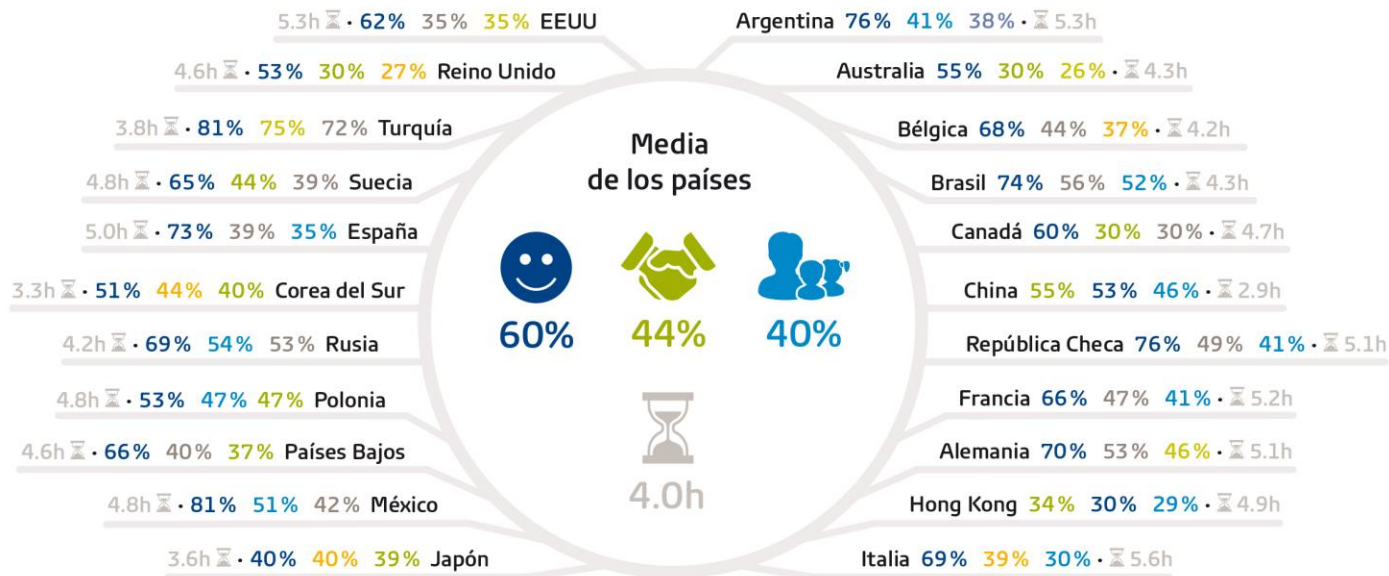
5.3h · 62% 35% 35% EEUU

4.6h · 53% 30% 27% Reino Unido

3.8h · 81% 75% 72% Turquía

4.8h · 65% 44% 39% Suecia

5.0h · 73% 39% 35% España

3.3h · 51% 44% 40% Corea del Sur

4.2h · 69% 54% 53% Rusia

4.8h · 53% 47% 47% Polonia

4.6h · 66% 40% 37% Países Bajos

4.8h · 81% 51% 42% México

3.6h · 40% 40% 39% Japón

Media de los países

60%

44%

40%

4.0h

Argentina 76% 41% 38% · 5.3h

Australia 55% 30% 26% · 4.3h

Bélgica 68% 44% 37% · 4.2h

Brasil 74% 56% 52% · 4.3h

Canadá 60% 30% 30% · 4.7h

China 55% 53% 46% · 2.9h

República Checa 76% 49% 41% · 5.1h

Francia 66% 47% 41% · 5.2h

Alemania 70% 53% 46% · 5.1h

Hong Kong 34% 30% 29% · 4.9h

Italia 69% 39% 30% · 5.6h